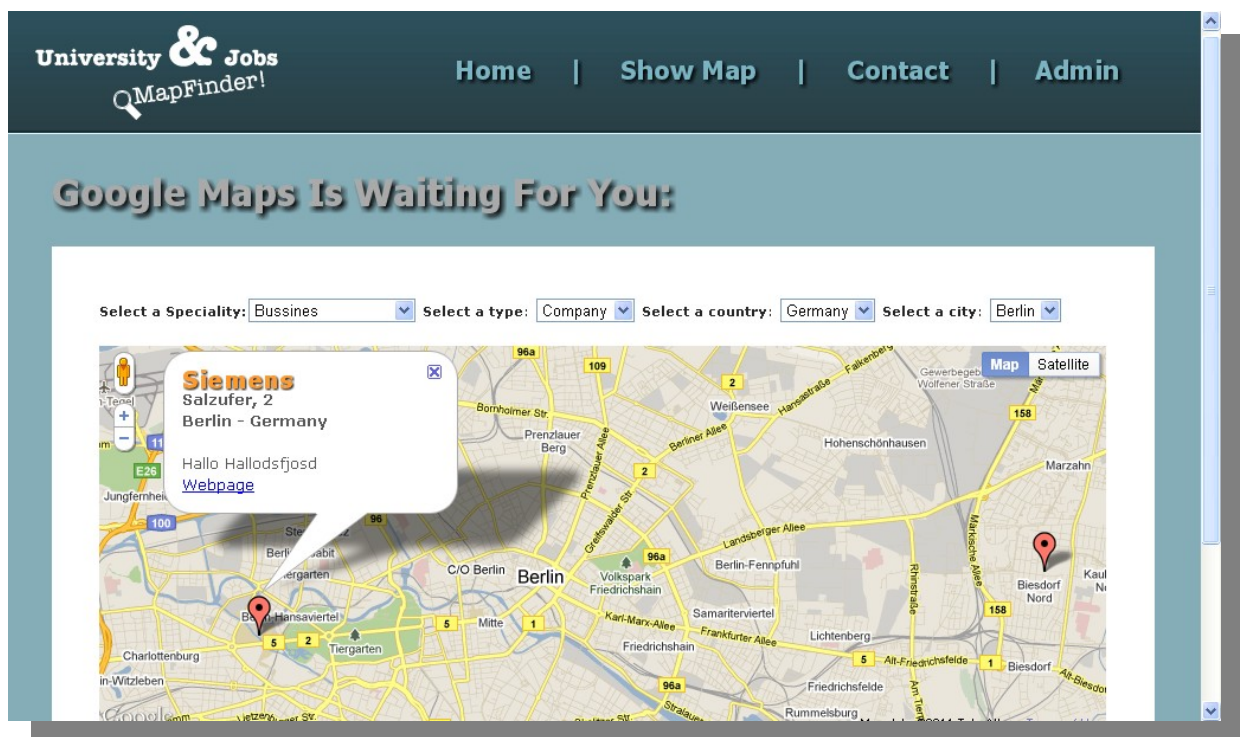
University & Jobs
MapFinder!

Home | Show Map | Contact | Admin

Google Maps Is Waiting For You:

Select a Speciality: Bussines
Select a type: Company
Select a country: Germany
Select a city: Berlin

Map Satellite

Siemens
Salzufer, 2
Berlin - Germany

Hallo Hallodsfjosd
Webpage

96a
109
2
Bornholmer Str.
Weißensee
Hansastraße
Falkenberg
Gewerbegeb
Wolfener Straße
158
Tegel
Prenzlauer Berg
Prenzlauer Allee
Berliner Allee
Hohenschönhausen
E26
Marzahn
Jungfernheide
2
100
96
Landsberger Allee
Märkische Allee
Greifswalder Str.
96a
Berlin-Fennpfuhl
C/O Berlin
Berlin
Volkspark Friedrichshain
Biesdorf Nord
Kaul
Berlin-Hansaviertel
Samariterviertel
Rhinstraße
158
5
2
5
Mitte
1
Karl-Marx-Allee
Frankfurter Allee
Lichtenberg
Charlottenburg
Tiergarten
Friedrichshain
5
Alt-Friedrichsfelde
1
Biesdorf
Witzleben
96a
Friedrichsfelde
Alt-Biesdorf
Google
Rummelsburg